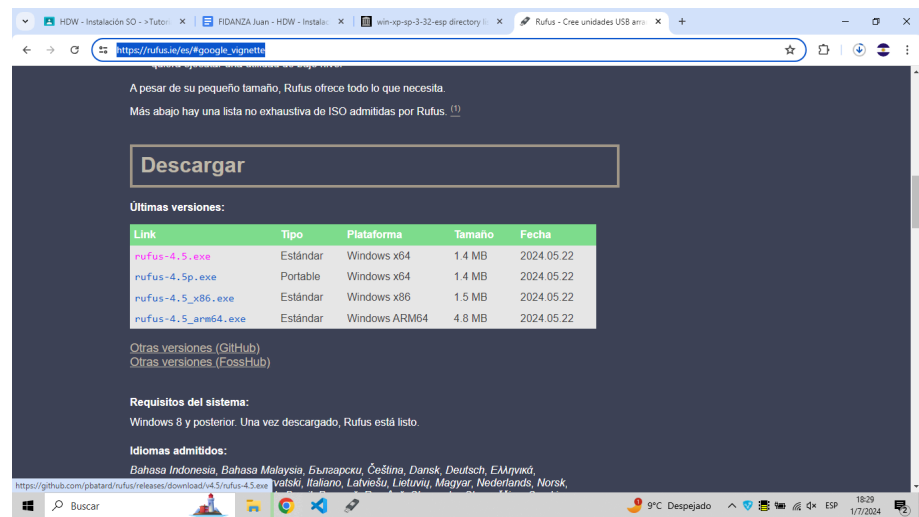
HDW - Instalación SO - >Tutor ×
FIDANZA Juan - HDW - Instalac ×
win-xp-sp-3-32-esp directory li ×
Rufus - Cree unidades USB arra ×
+

https://rufus.ie/es/#google_vignette

A pesar de su pequeño tamaño, Rufus ofrece todo lo que necesita.

Más abajo hay una lista no exhaustiva de ISO admitidas por Rufus. (1)

Descargar

Últimas versiones:

| Link | Tipo | Plataforma | Tamaño | Fecha |
|---|---|---|---|---|
| rufus-4.5.exe | Estándar | Windows x64 | 1.4 MB | 2024.05.22 |
| rufus-4.5p.exe | Portable | Windows x64 | 1.4 MB | 2024.05.22 |
| rufus-4.5_x86.exe | Estándar | Windows x86 | 1.5 MB | 2024.05.22 |
| rufus-4.5_arm64.exe | Estándar | Windows ARM64 | 4.8 MB | 2024.05.22 |

Otras versiones (GitHub)
Otras versiones (FossHub)

Requisitos del sistema:

Windows 8 y posterior. Una vez descargado, Rufus está listo.

Idiomas admitidos:

Bahasa Indonesia, Bahasa Malaysia, Български, Čeština, Dansk, Deutsch, Ελληνικά, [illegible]vatski, Italiano, Latviešu, Lietuvių, Magyar, Nederlands, Norsk,

https://github.com/pbatard/rufus/releases/download/v4.5/rufus-4.5.exe

Buscar
9°C Despejado
ESP
18:29
1/7/2024